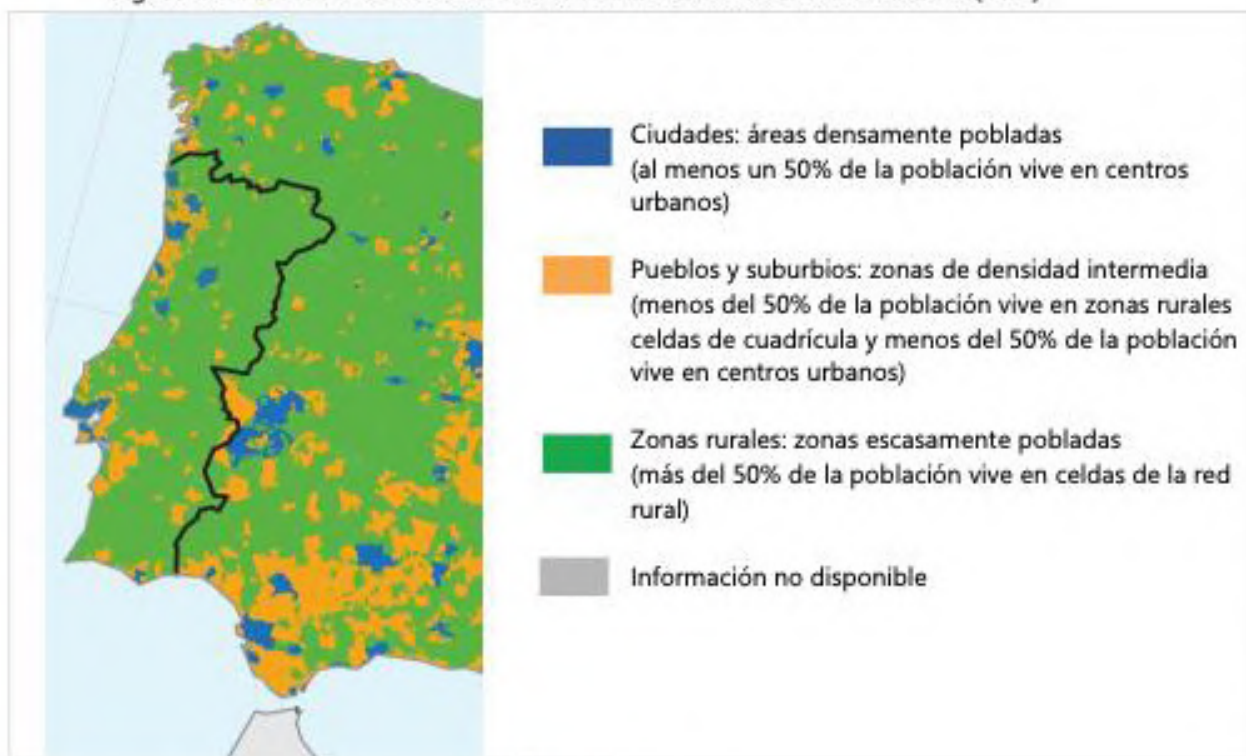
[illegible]

Ciudades: áreas densamente pobladas (al menos un 50% de la población vive en centros urbanos)

Pueblos y suburbios: zonas de densidad intermedia (menos del 50% de la población vive en zonas rurales celdas de cuadrícula y menos del 50% de la población vive en centros urbanos)

Zonas rurales: zonas escasamente pobladas (más del 50% de la población vive en celdas de la red rural)

Información no disponible